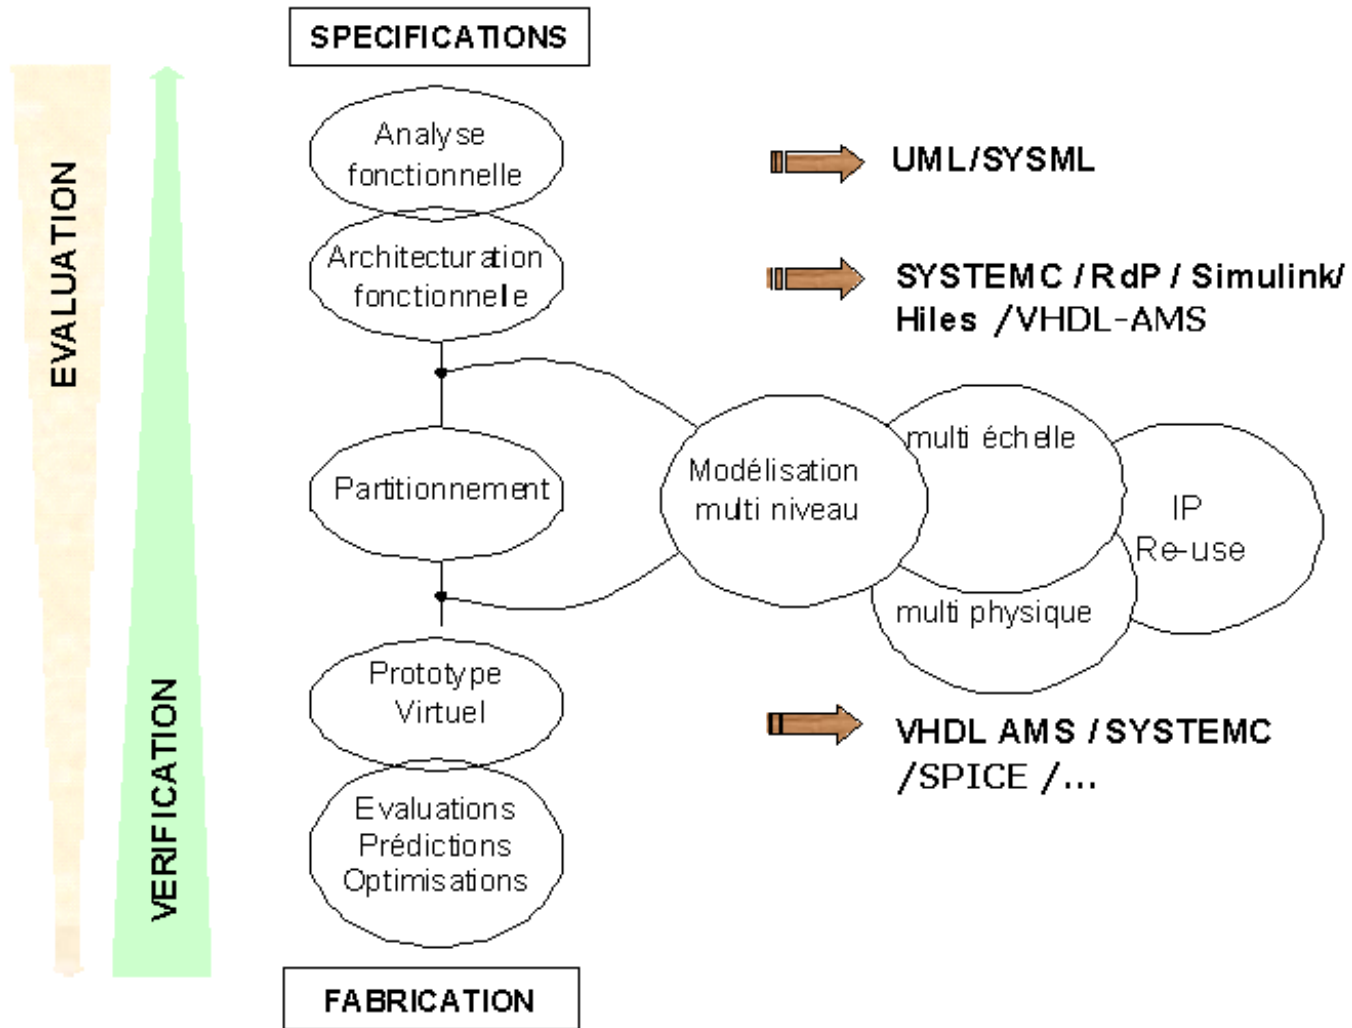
EVALUATION

VERIFICATION

SPECIFICATIONS

Analyse fonctionnelle

Architecturation fonctionnelle

Partitionnement

Prototype Virtuel

Evaluations Prédictions Optimisations

FABRICATION

UML/SYSML

SYSTEMC / RdP / Simulink/ Hiles /VHDL-AMS

Modélisation multi niveau

multi échelle

IP Re-use

multi physique

VHDL AMS / SYSTEMC /SPICE /...